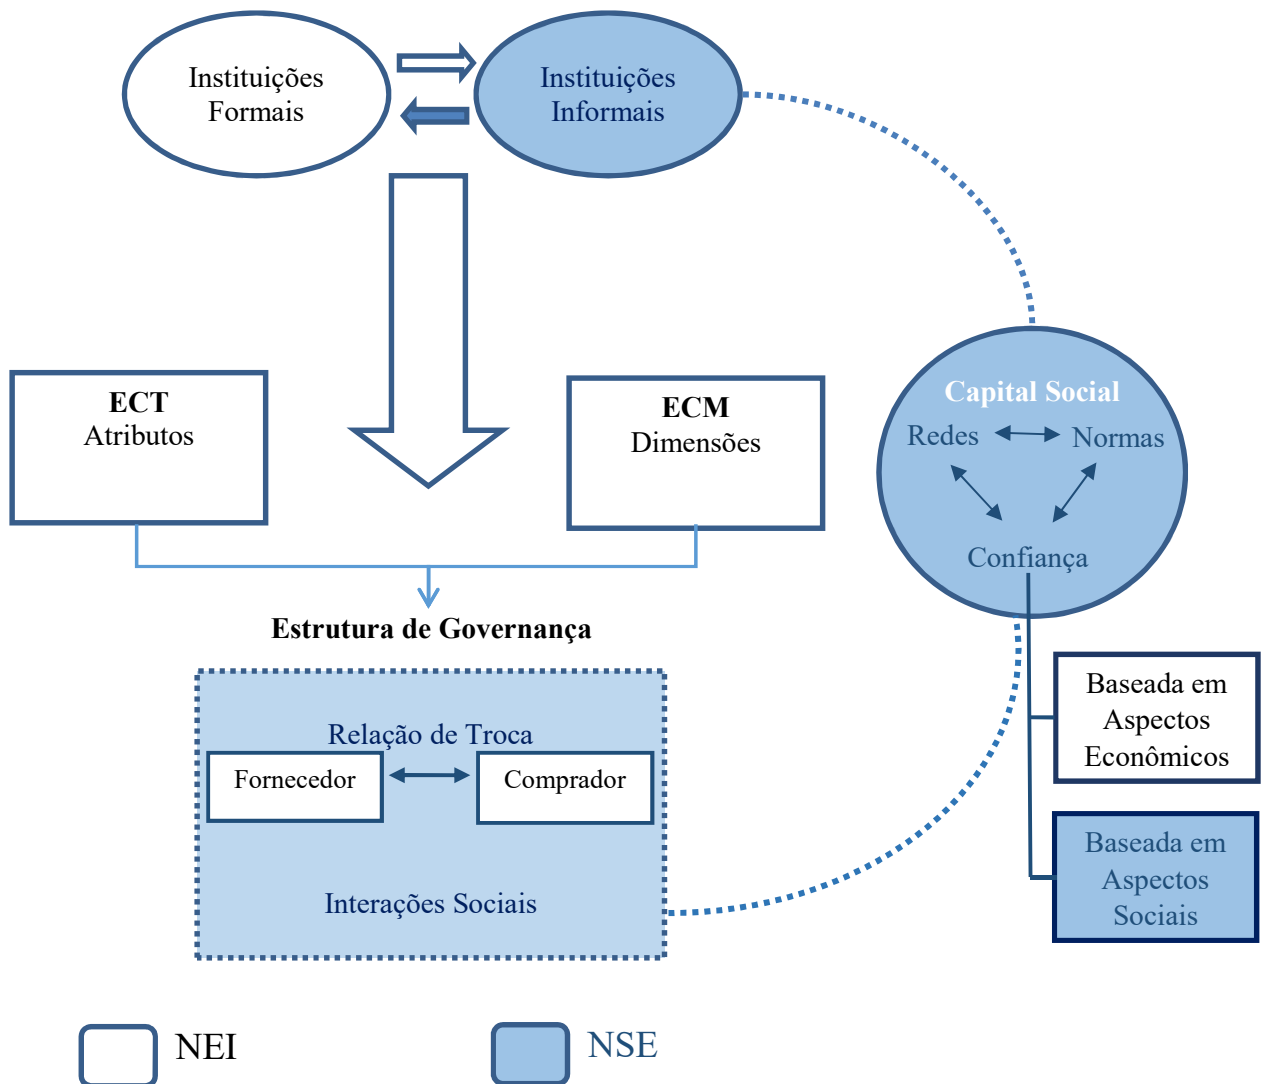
Instituições Formais

Instituições Informais

ECT
Atributos

ECM
Dimensões

Capital Social
Redes
Normas
Confiança

Estrutura de Governança

Relação de Troca
Fornecedor
Comprador
Interações Sociais

Baseada em Aspectos Econômicos

Baseada em Aspectos Sociais

NEI

NSE